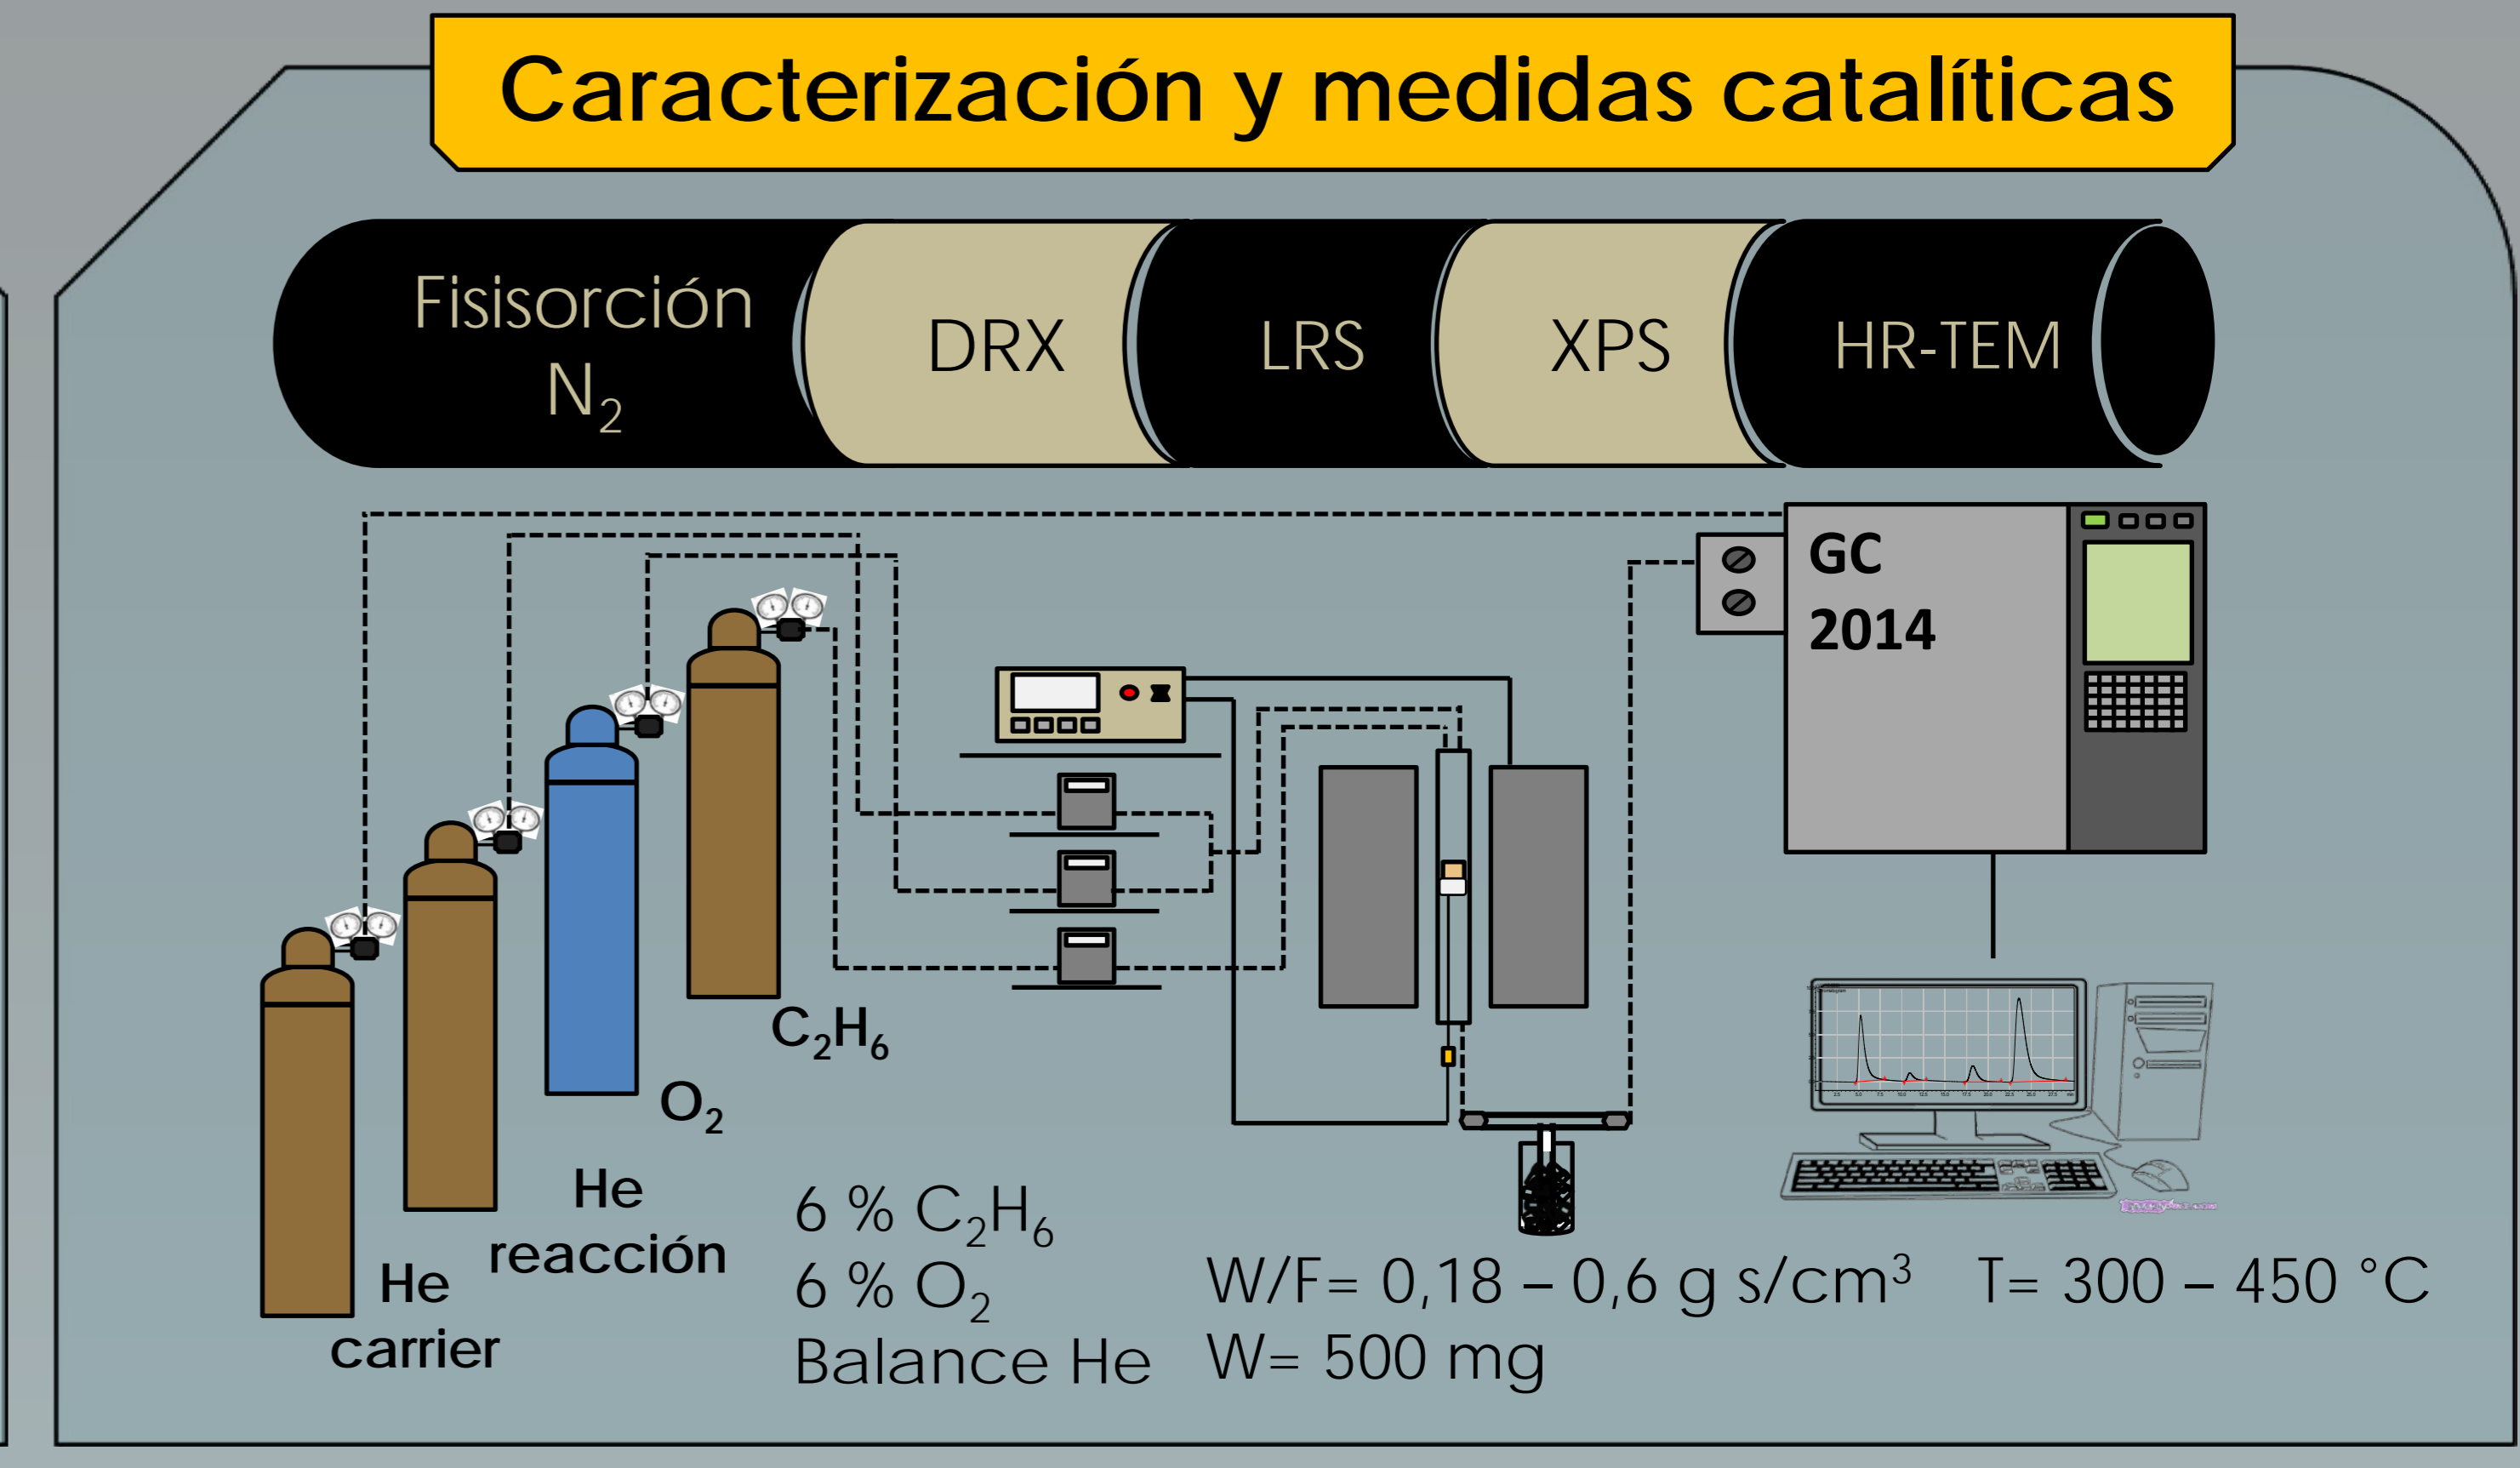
Caracterización y medidas catalíticas

Fisisorción $N_2$

DRX

LRS

XPS

HR-TEM

GC 2014

$C_2H_6$

$O_2$

He reacción

He carrier

6 % $C_2H_6$
6 % $O_2$
Balance He

W/F= 0,18 – 0,6 g s/cm$^3$

T= 300 – 450 °C

W= 500 mg